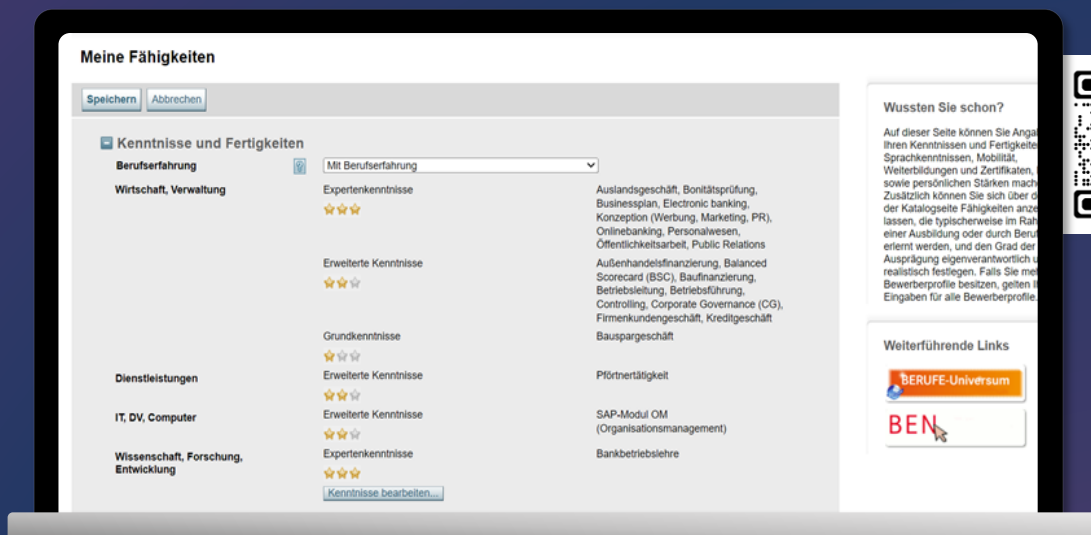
Meine Fähigkeiten

Speichern Abbrechen

Kenntnisse und Fertigkeiten

| | | |
|---|---|---|
| Berufserfahrung | Mit Berufserfahrung | |
| Wirtschaft, Verwaltung | Expertenkenntnisse | Auslandsgeschäft, Bonitätsprüfung, Businessplan, Electronic banking, Konzeption (Werbung, Marketing, PR), Onlinebanking, Personalwesen, Öffentlichkeitsarbeit, Public Relations |
| | Erweiterte Kenntnisse | Außenhandelsfinanzierung, Balanced Scorecard (BSC), Baufinanzierung, Betriebsleitung, Betriebsführung, Controlling, Corporate Governance (CG), Firmenkundengeschäft, Kreditgeschäft |
| | Grundkenntnisse | Bauspargeschäft |
| Dienstleistungen | Erweiterte Kenntnisse | Pförtnertätigkeit |
| IT, DV, Computer | Erweiterte Kenntnisse | SAP-Modul OM (Organisationsmanagement) |
| Wissenschaft, Forschung, Entwicklung | Expertenkenntnisse | Bankbetriebslehre |

Kenntnisse bearbeiten...

Wussten Sie schon?

Auf dieser Seite können Sie Angal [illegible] Ihren Kenntnissen und Fertigkeite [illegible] Sprachkenntnissen, Mobilität, Weiterbildungen und Zertifikaten, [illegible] sowie persönlichen Stärken mach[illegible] Zusätzlich können Sie sich über d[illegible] der Katalogseite Fähigkeiten anze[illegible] lassen, die typischerweise im Rah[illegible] einer Ausbildung oder durch Beruf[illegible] erlernt werden, und den Grad der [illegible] Ausprägung eigenverantwortlich u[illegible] realistisch festlegen. Falls Sie meh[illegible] Bewerberprofile besitzen, gelten II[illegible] Eingaben für alle Bewerberprofile.

Weiterführende Links

BERUFE-Universum

BEN